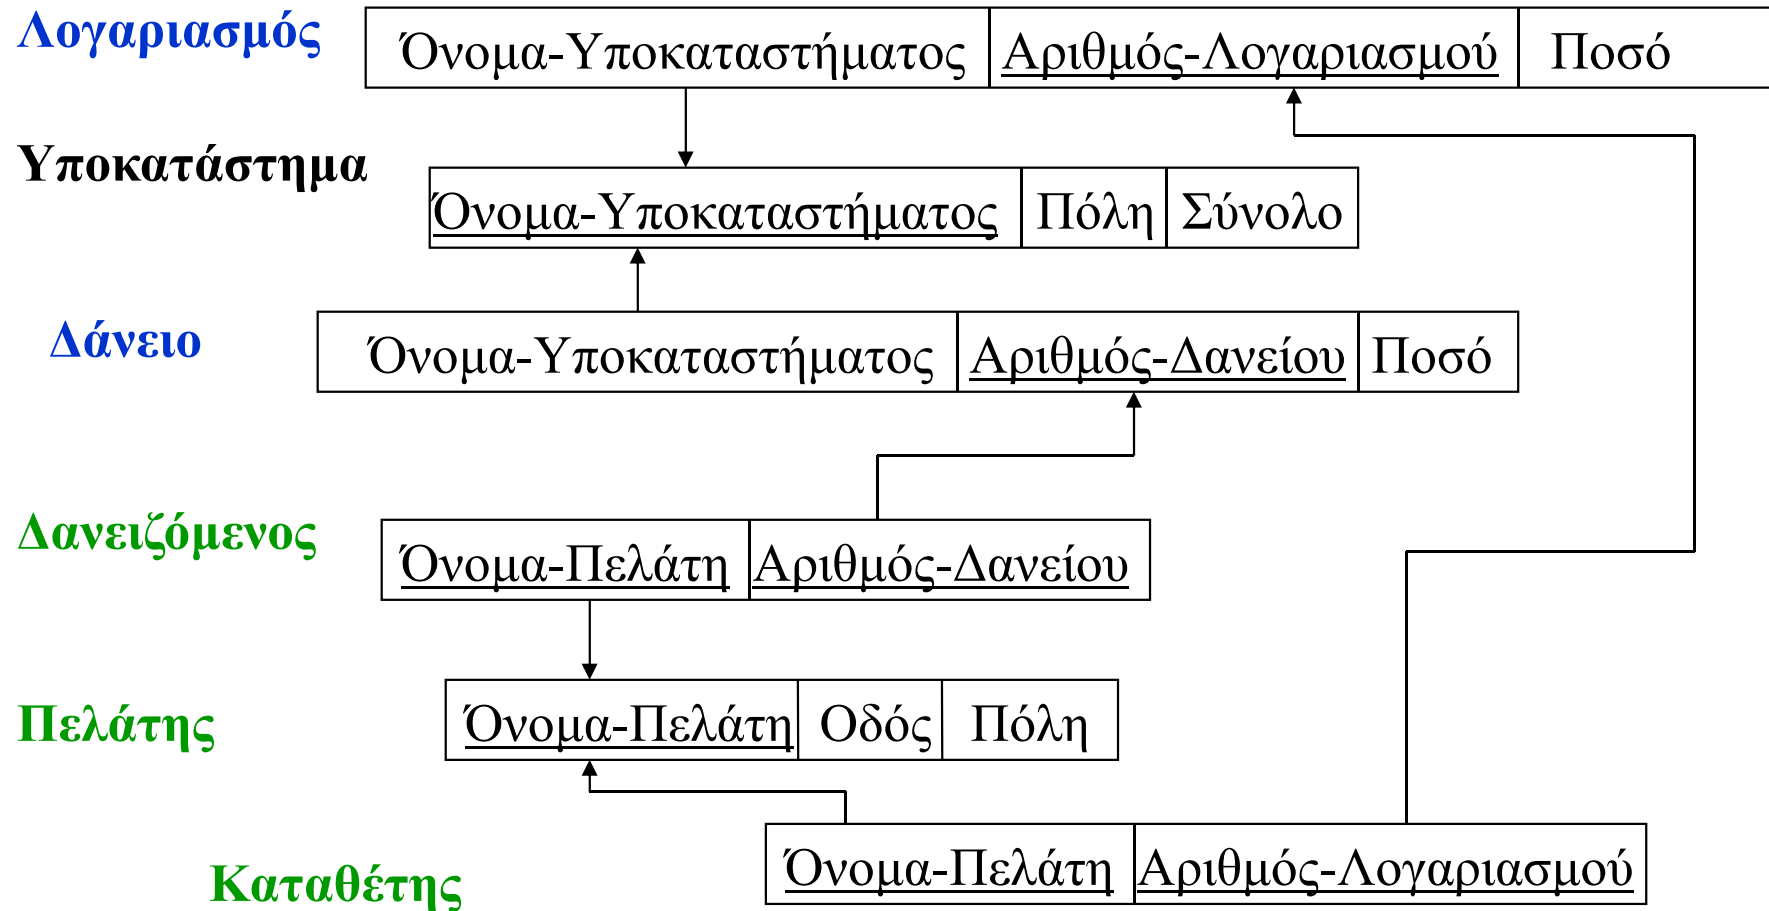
Λογαριασμός

| Όνομα-Υποκαταστήματος | Αριθμός-Λογαριασμού | Ποσό |
|---|---|---|

Υποκατάστημα

| Όνομα-Υποκαταστήματος | Πόλη | Σύνολο |
|---|---|---|

Δάνειο

| Όνομα-Υποκαταστήματος | Αριθμός-Δανείου | Ποσό |
|---|---|---|

Δανειζόμενος

| Όνομα-Πελάτη | Αριθμός-Δανείου |
|---|---|

Πελάτης

| Όνομα-Πελάτη | Οδός | Πόλη |
|---|---|---|

Καταθέτης

| Όνομα-Πελάτη | Αριθμός-Λογαριασμού |
|---|---|